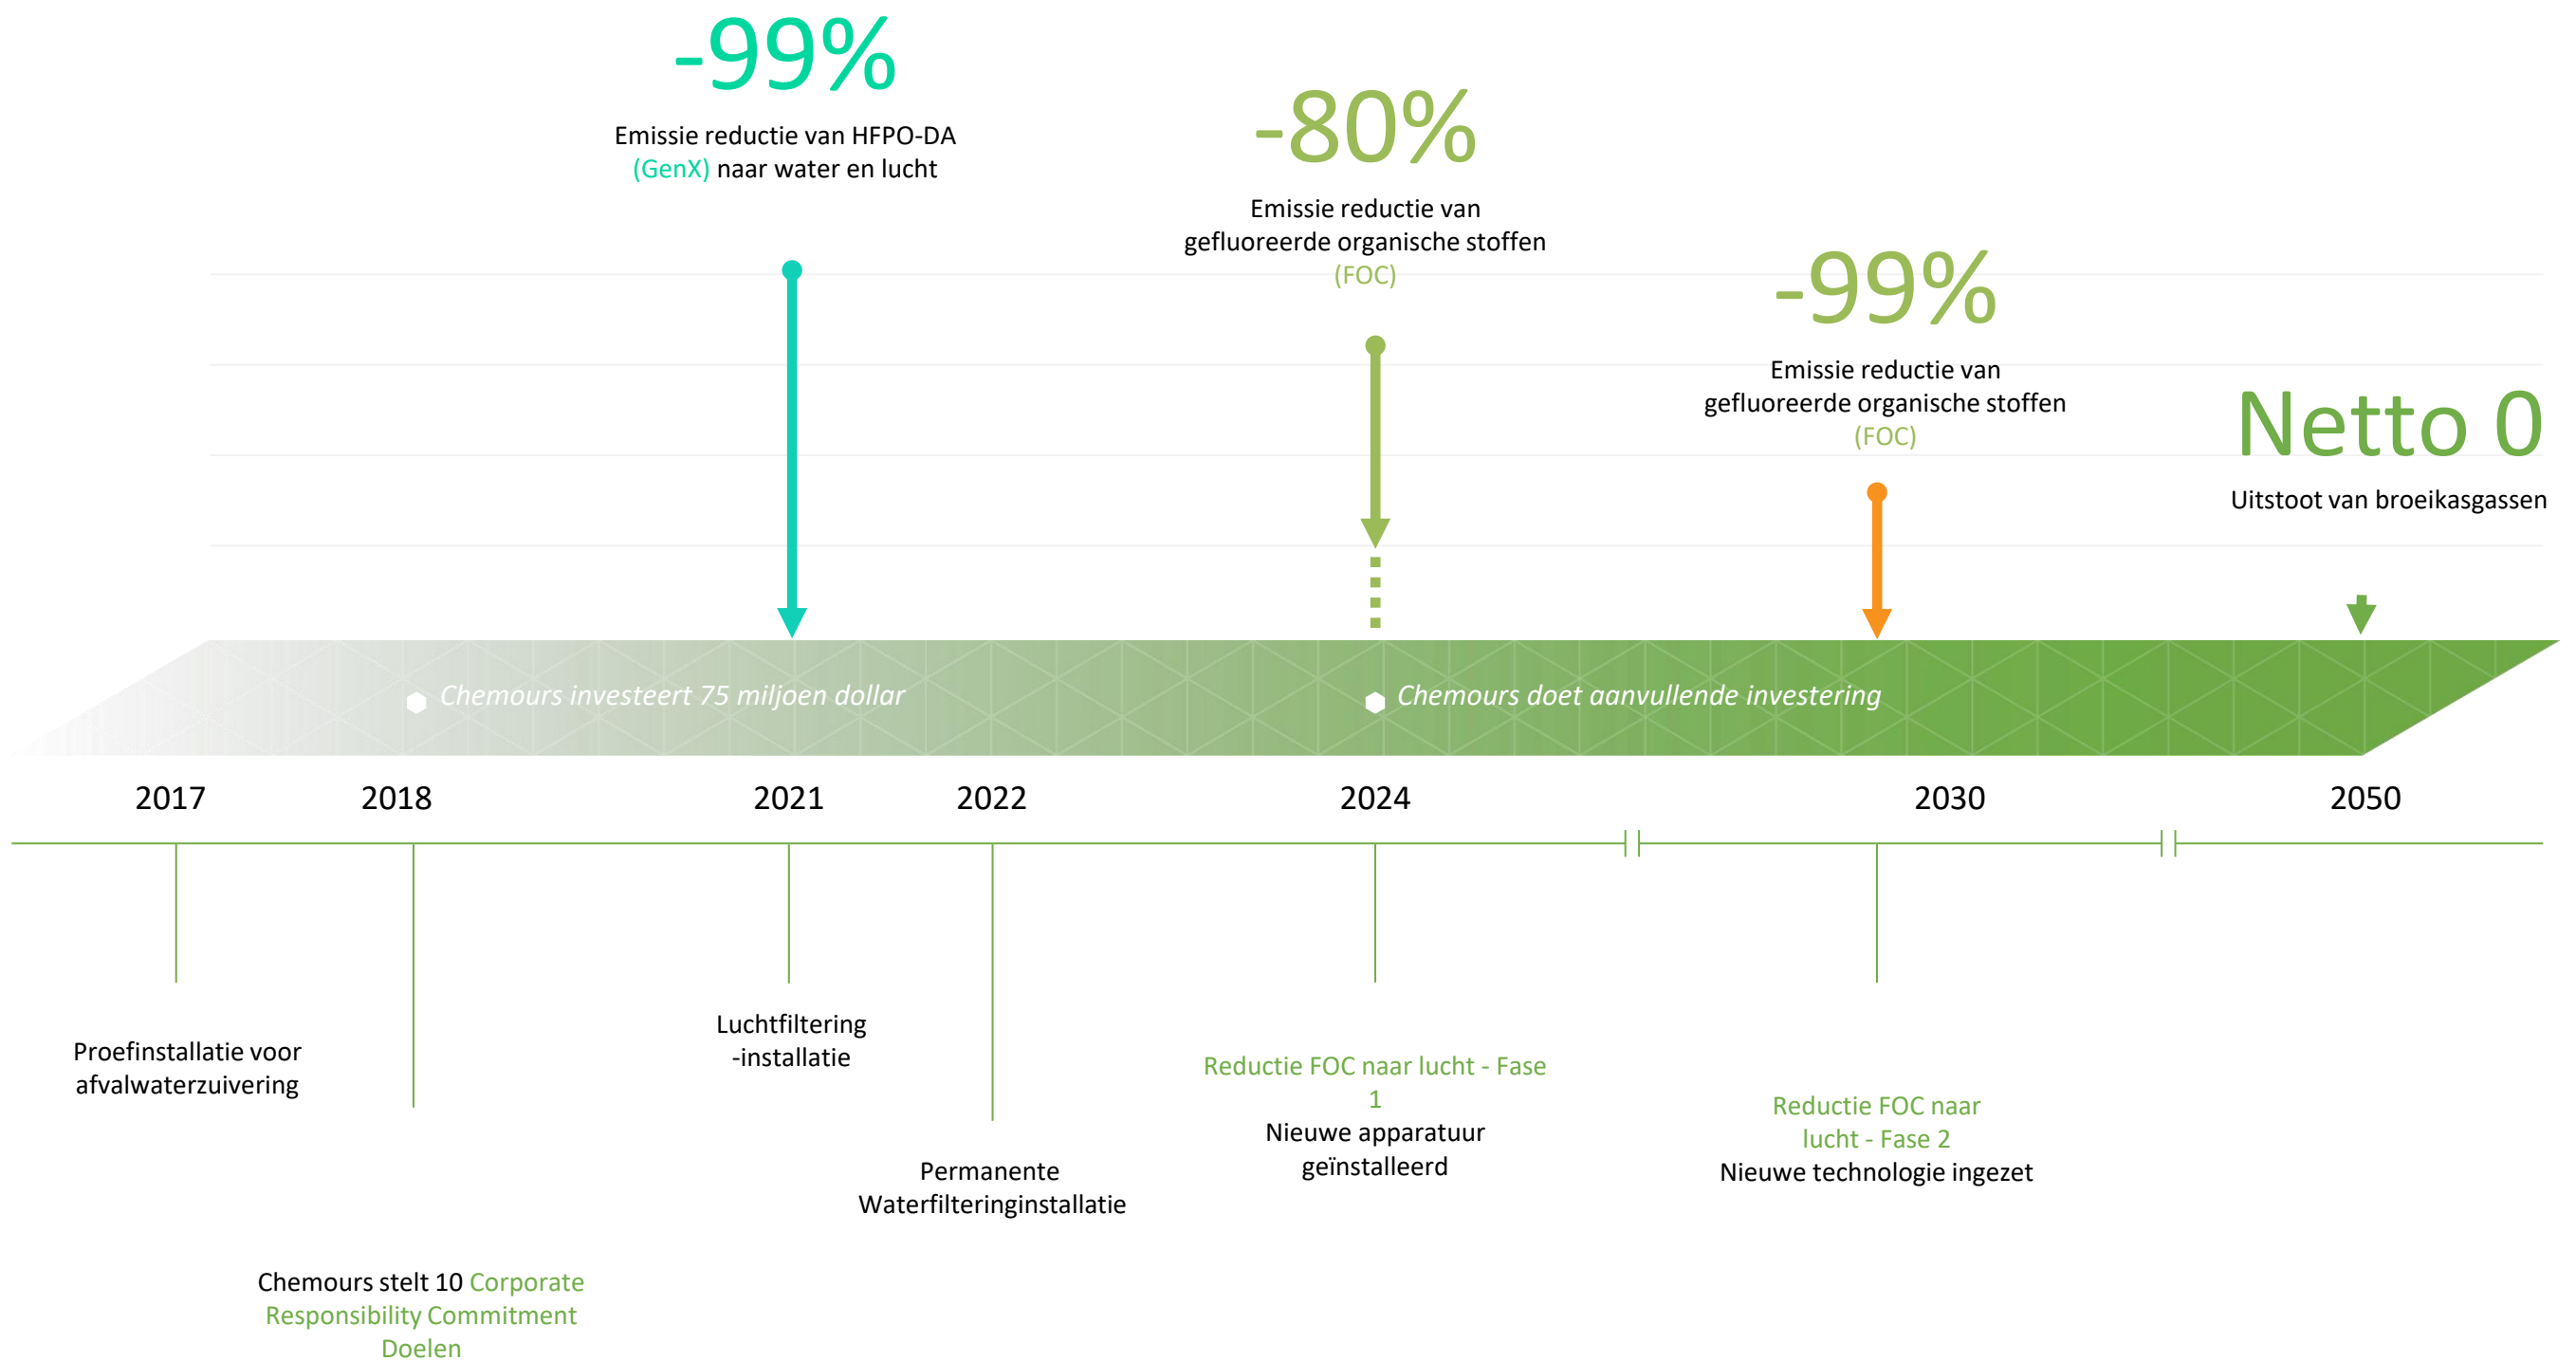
-99%

Emissie reductie van HFPO-DA (GenX) naar water en lucht

-80%

Emissie reductie van gefluoreerde organische stoffen (FOC)

-99%

Emissie reductie van gefluoreerde organische stoffen (FOC)

Netto 0

Uitstoot van broeikasgassen

Chemours investeert 75 miljoen dollar

Chemours doet aanvullende investering

2017

2018

2021

2022

2024

2030

2050

Proefinstallatie voor afvalwaterzuivering

Luchtfiltering -installatie

Reductie FOC naar lucht - Fase 1
Nieuwe apparatuur geïnstalleerd

Reductie FOC naar lucht - Fase 2
Nieuwe technologie ingezet

Permanente Waterfilteringinstallatie

Chemours stelt 10 Corporate Responsibility Commitment Doelen